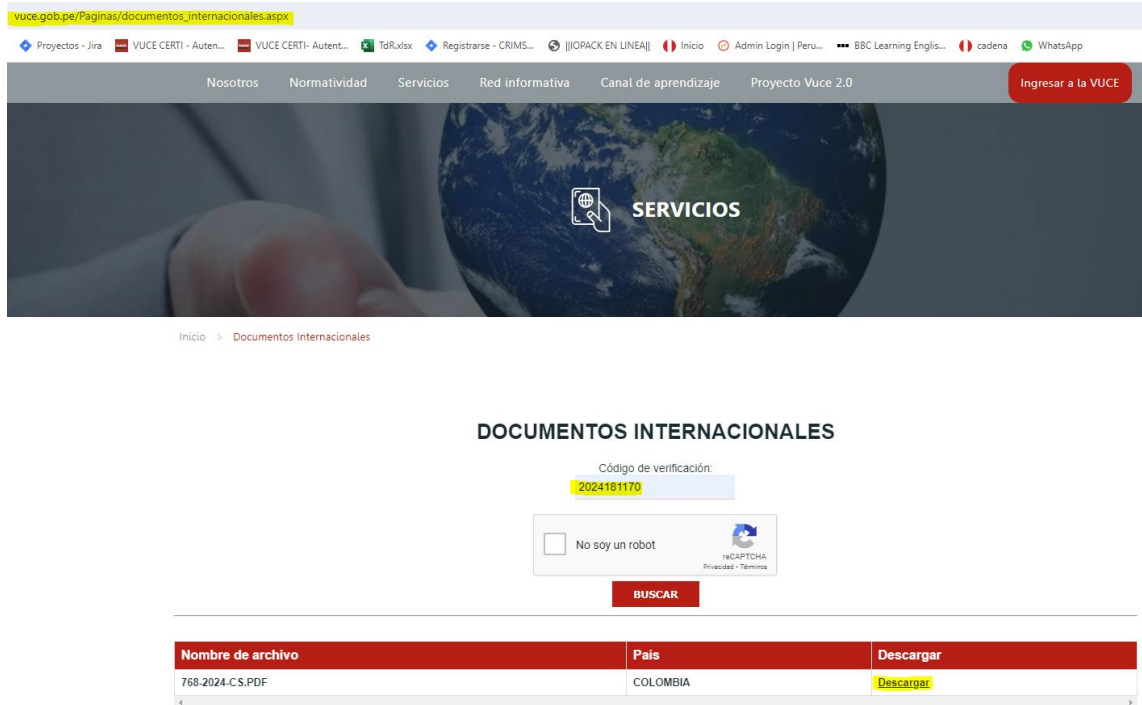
vuce.gob.pe/Paginas/documentos_internacionales.aspx

Proyectos - Jira VUCE CERTI - Auten... VUCE CERTI- Autent... TdR.xlsx Registrarse - CRIMS... ||IOPACK EN LINEA|| Inicio Admin Login | Peru... BBC Learning Englis... cadena WhatsApp

Nosotros Normatividad Servicios Red informativa Canal de aprendizaje Proyecto Vuce 2.0 Ingresar a la VUCE

SERVICIOS

Inicio > Documentos Internacionales

DOCUMENTOS INTERNACIONALES

Código de verificación:

2024181170

No soy un robot

reCAPTCHA
Privacidad - Términos

BUSCAR

| Nombre de archivo | Pais | Descargar |
|---|---|---|
| 768-2024-CS.PDF | COLOMBIA | Descargar |